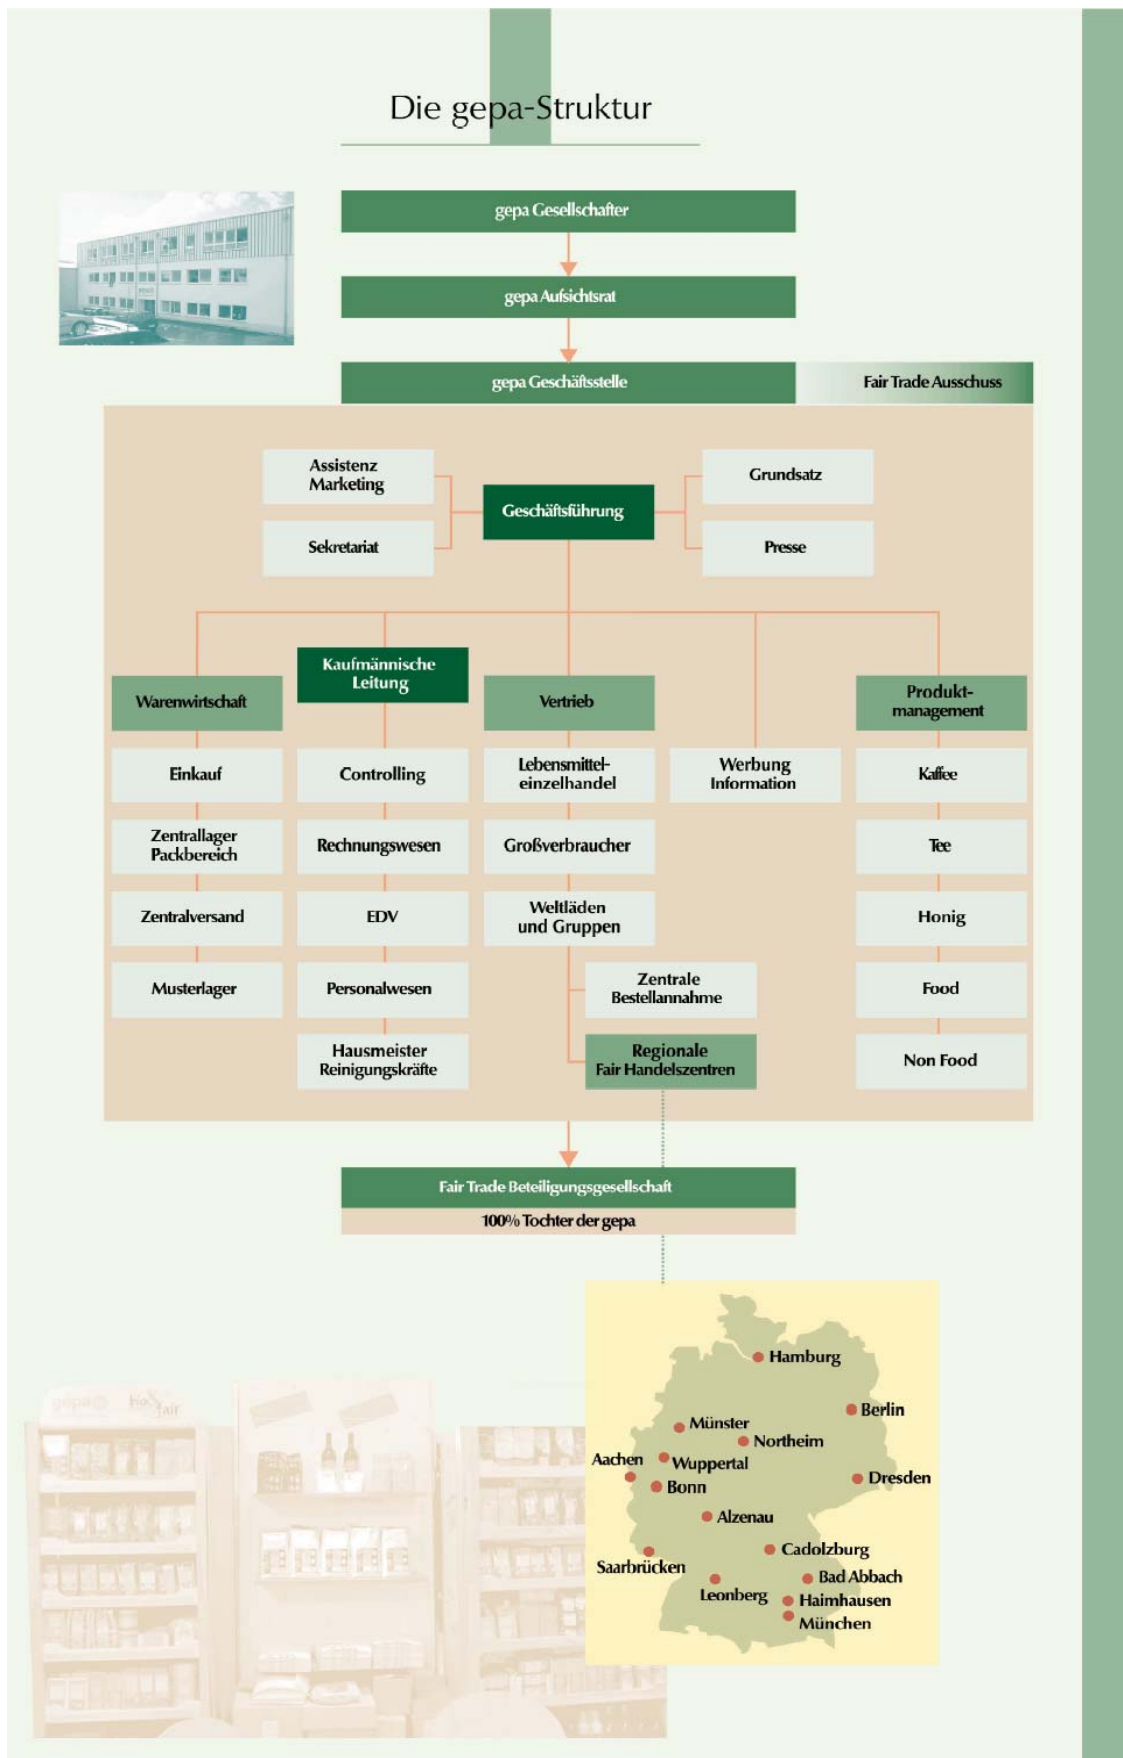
Die gepa-Struktur

gepa Gesellschafter

gepa Aufsichtsrat

gepa Geschäftsstelle

Fair Trade Ausschuss

Assistenz Marketing

Sekretariat

Geschäftsführung

Grundsatz

Presse

Warenwirtschaft

Kaufmännische Leitung

Vertrieb

Produktmanagement

Einkauf

Zentrallager Packbereich

Zentralversand

Musterlager

Controlling

Rechnungswesen

EDV

Personalwesen

Hausmeister Reinigungskräfte

Lebensmitteleinzelhandel

Großverbraucher

Weltläden und Gruppen

Zentrale Bestellannahme

Regionale Fair Handelszentren

Werbung Information

Kaffee

Tee

Honig

Food

Non Food

Fair Trade Beteiligungsgesellschaft

100% Tochter der gepa

Hamburg

Berlin

Münster

Northeim

Aachen

Wuppertal

Bonn

Dresden

Alzenau

Cadolzburg

Saarbrücken

Bad Abbach

Leonberg

Haimhausen

München